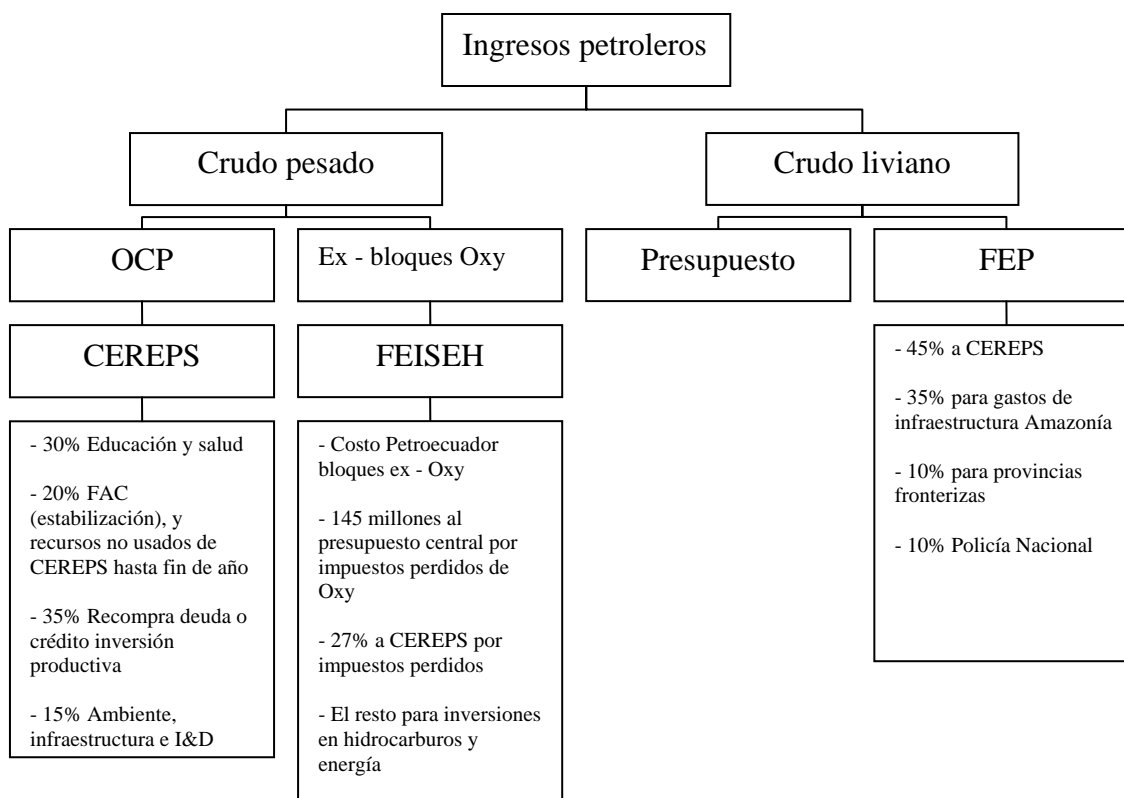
Ingresos petroleros

Crudo pesado

Crudo liviano

OCP

Ex - bloques Oxy

Presupuesto

FEP

CEREPS

- 30% Educación y salud

- 20% FAC (estabilización), y recursos no usados de CEREPS hasta fin de año

- 35% Recompra deuda o crédito inversión productiva

- 15% Ambiente, infraestructura e I&D

FEISEH

- Costo Petroecuador bloques ex - Oxy

- 145 millones al presupuesto central por impuestos perdidos de Oxy

- 27% a CEREPS por impuestos perdidos

- El resto para inversiones en hidrocarburos y energía

- 45% a CEREPS

- 35% para gastos de infraestructura Amazonía

- 10% para provincias fronterizas

- 10% Policía Nacional